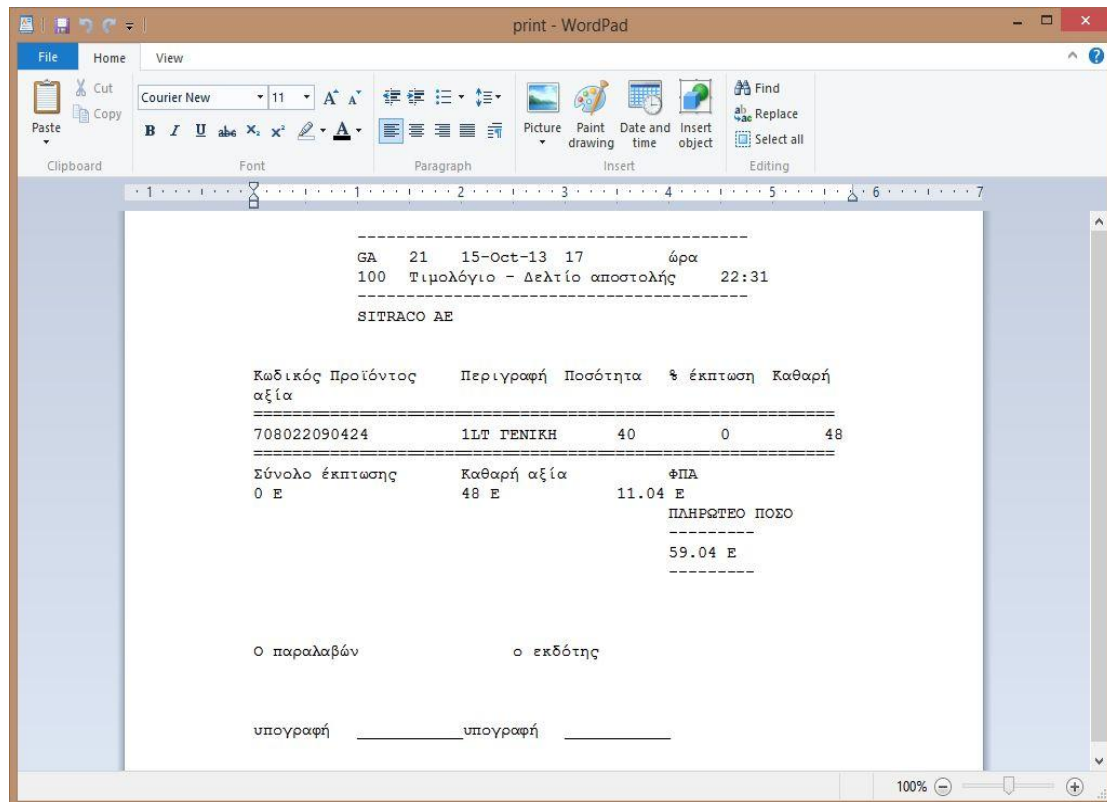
print - WordPad

File Home View

Cut
Copy
Paste
Clipboard

Courier New 11
Font

Paragraph

Picture Paint drawing Date and time Insert object
Insert

Find
Replace
Select all
Editing

1 2 3 4 5 6 7

-----------------------------------------
GA 21 15-Oct-13 17 ώρα
100 Τιμολόγιο - Δελτίο αποστολής 22:31
-----------------------------------------
SITRACO AE

Κωδικός Προϊόντος Περιγραφή Ποσότητα % έκπτωση Καθαρή αξία
==========================================================
708022090424 1LT ΓΕΝΙΚΗ 40 0 48
==========================================================
Σύνολο έκπτωσης Καθαρή αξία ΦΠΑ
0 E 48 E 11.04 E
ΠΛΗΡΩΤΕΟ ΠΟΣΟ
---------
59.04 E
---------

Ο παραλαβών ο εκδότης

υπογραφή ___________υπογραφή ___________

100%